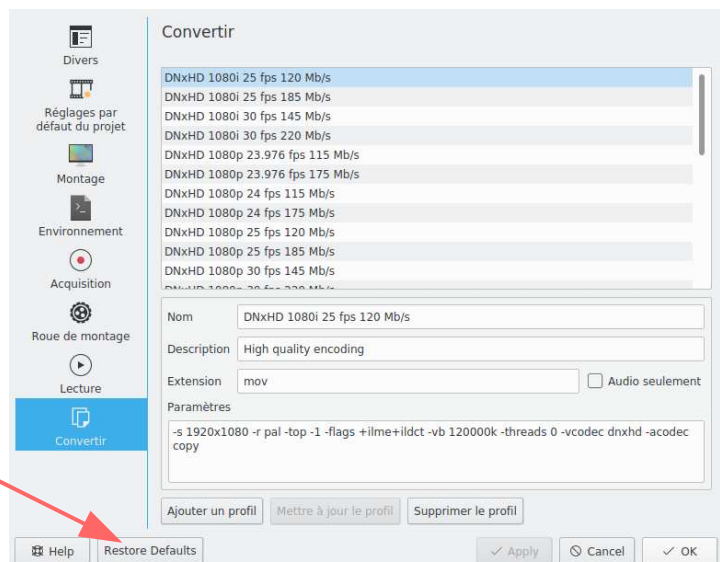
Divers

Réglages par défaut du projet

Montage

Environnement

Acquisition

Roue de montage

Lecture

Convertir

Convertir

DNxHD 1080i 25 fps 120 Mb/s
DNxHD 1080i 25 fps 185 Mb/s
DNxHD 1080i 30 fps 145 Mb/s
DNxHD 1080i 30 fps 220 Mb/s
DNxHD 1080p 23.976 fps 115 Mb/s
DNxHD 1080p 23.976 fps 175 Mb/s
DNxHD 1080p 24 fps 115 Mb/s
DNxHD 1080p 24 fps 175 Mb/s
DNxHD 1080p 25 fps 120 Mb/s
DNxHD 1080p 25 fps 185 Mb/s
DNxHD 1080p 30 fps 145 Mb/s
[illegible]

Nom DNxHD 1080i 25 fps 120 Mb/s

Description High quality encoding

Extension mov

Audio seulement

Paramètres

-s 1920x1080 -r pal -top -1 -flags +ilme+ildct -vb 120000k -threads 0 -vcodec dnxhd -acodec copy

Ajouter un profil

Mettre à jour le profil

Supprimer le profil

Help

Restore Defaults

Apply

Cancel

OK